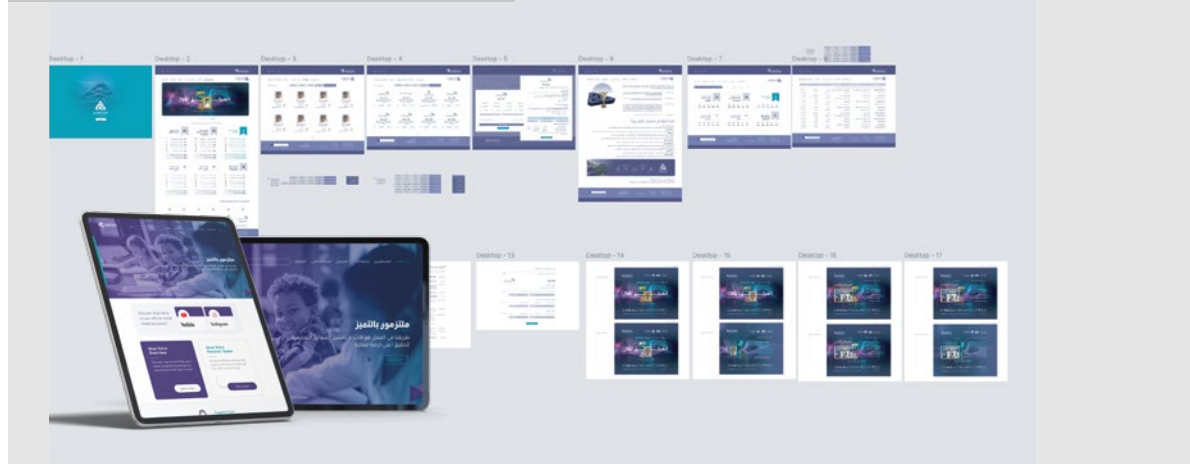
Desktop - 1

Desktop - 2

Desktop - 3

Desktop - 4

Desktop - 5

Desktop - 6

Desktop - 7

Desktop - 8

Desktop - 13

Desktop - 14

Desktop - 15

Desktop - 16

Desktop - 17

ملتزمون بالتميز

ملتزمون بالتميز

YouTube

Instagram